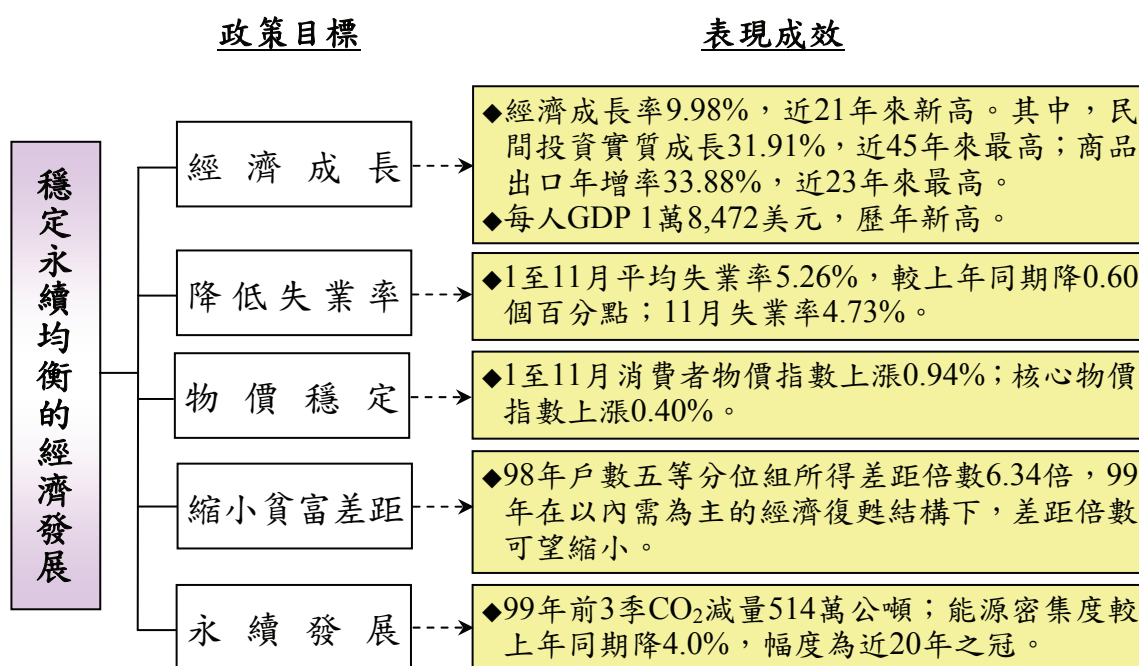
政策目標

表現成效

穩定永續均衡的經濟發展

經濟成長

◆經濟成長率9.98%，近21年來新高。其中，民間投資實質成長31.91%，近45年來最高；商品出口年增率33.88%，近23年來最高。
◆每人GDP 1萬8,472美元，歷年新高。

降低失業率

◆1至11月平均失業率5.26%，較上年同期降0.60個百分點；11月失業率4.73%。

物價穩定

◆1至11月消費者物價指數上漲0.94%；核心物價指數上漲0.40%。

縮小貧富差距

◆98年戶數五等分位組所得差距倍數6.34倍，99年在以內需為主的經濟復甦結構下，差距倍數可望縮小。

永續發展

◆99年前3季$CO_2$減量514萬公噸；能源密集度較上年同期降4.0%，幅度為近20年之冠。